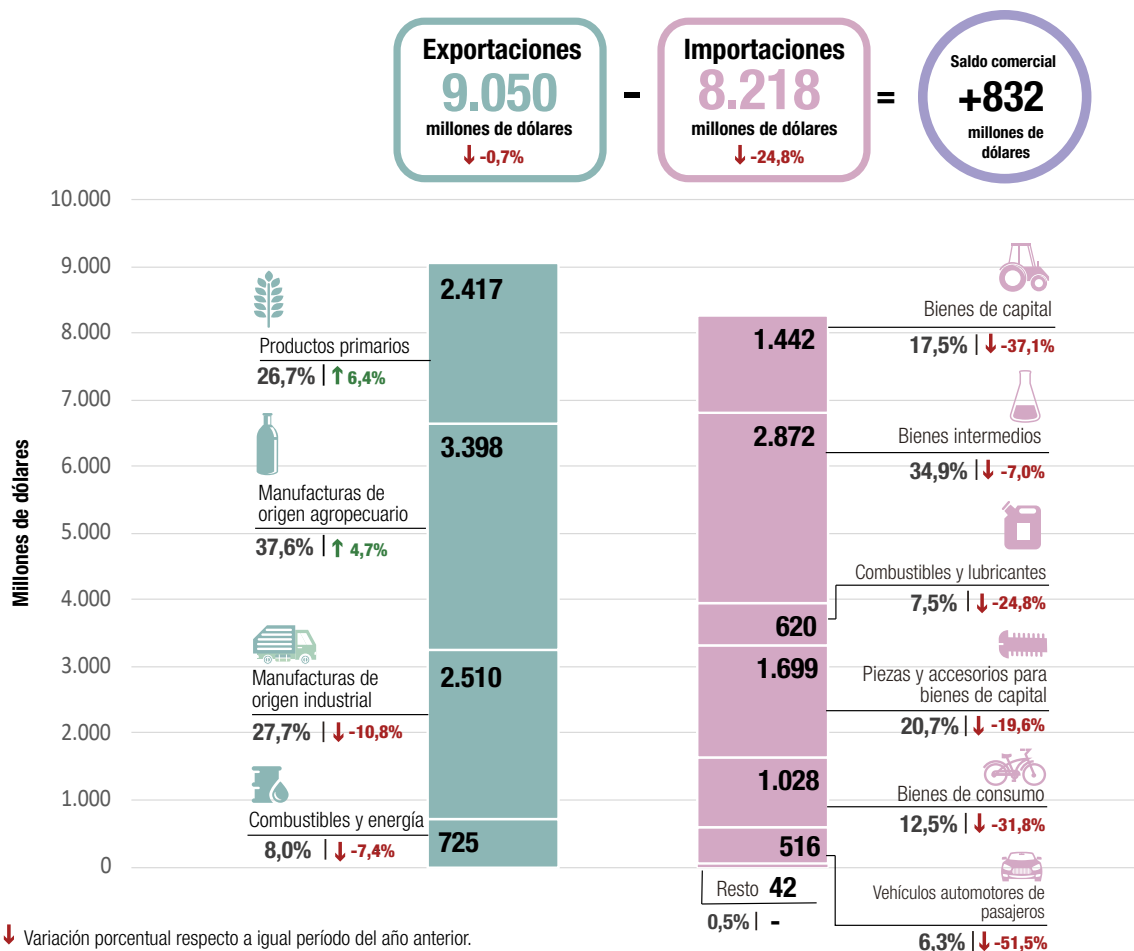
Exportaciones
9.050
millones de dólares
↓ -0,7%

-

Importaciones
8.218
millones de dólares
↓ -24,8%

=

Saldo comercial
+832
millones de dólares

10.000
9.000
8.000
7.000
6.000
5.000
4.000
3.000
2.000
1.000
0

Millones de dólares

Productos primarios
26,7% | ↑ 6,4%
2.417

Manufacturas de origen agropecuario
37,6% | ↑ 4,7%
3.398

Manufacturas de origen industrial
27,7% | ↓ -10,8%
2.510

Combustibles y energía
8,0% | ↓ -7,4%
725

1.442
Bienes de capital
17,5% | ↓ -37,1%

2.872
Bienes intermedios
34,9% | ↓ -7,0%

620
Combustibles y lubricantes
7,5% | ↓ -24,8%

1.699
Piezas y accesorios para bienes de capital
20,7% | ↓ -19,6%

1.028
Bienes de consumo
12,5% | ↓ -31,8%

516
Vehículos automotores de pasajeros
6,3% | ↓ -51,5%

Resto 42
0,5% | -

↓ Variación porcentual respecto a igual período del año anterior.